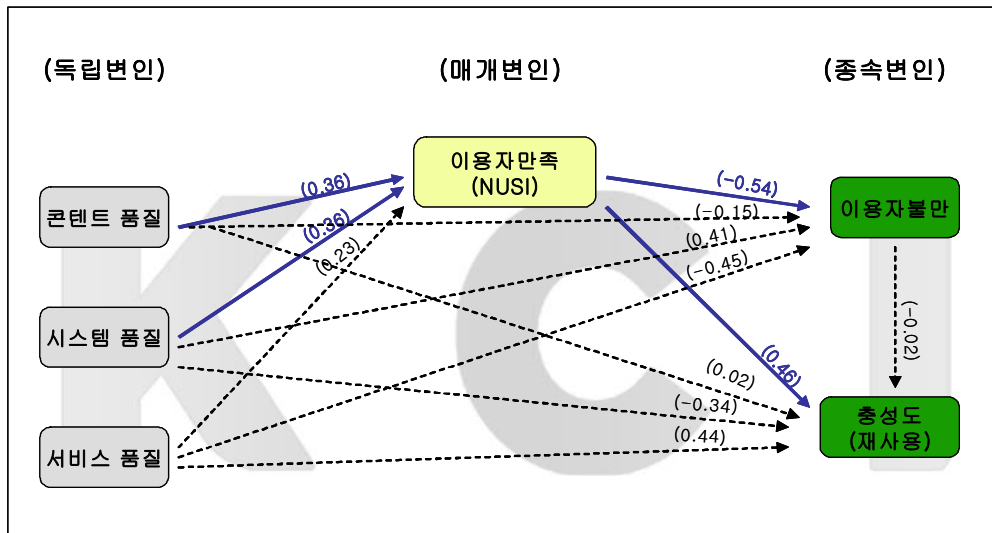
(독립변인)

(매개변인)

(종속변인)

콘텐트 품질

시스템 품질

서비스 품질

이용자만족 (NUSI)

이용자불만

충성도 (재사용)

(0.36)

(0.36)

(0.23)

(−0.54)

(−0.15)

(0.41)

(−0.45)

(0.46)

(0.02)

(−0.34)

(0.44)

(−0.02)